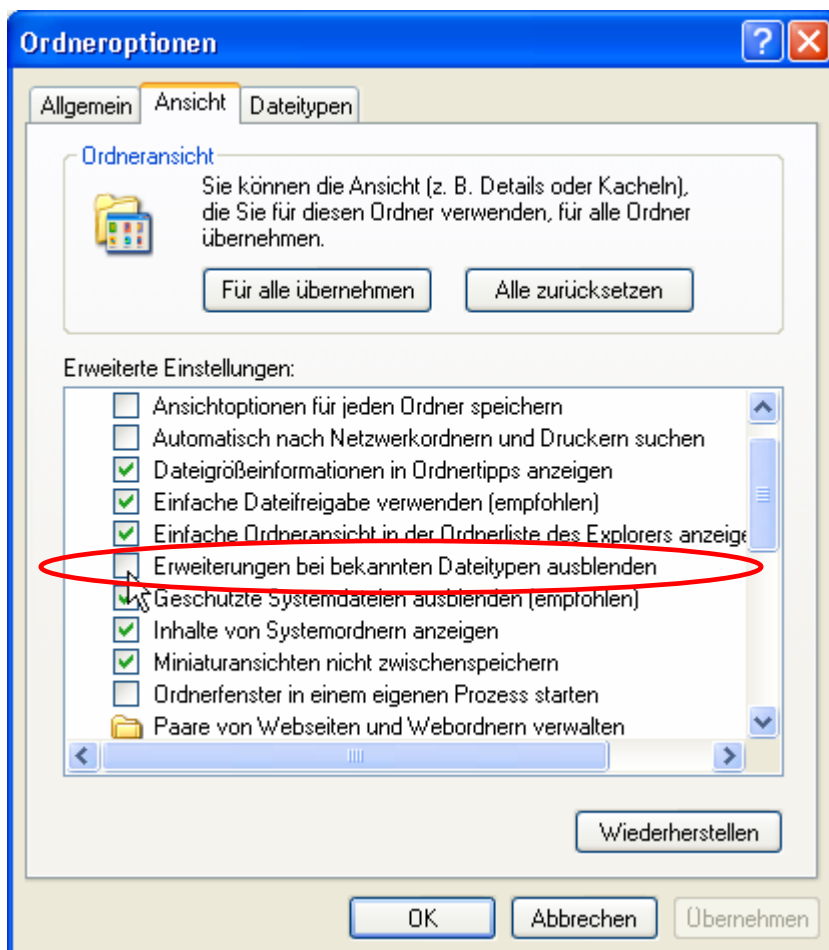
Ordneroptionen

Allgemein Ansicht Dateitypen

Ordneransicht

Sie können die Ansicht (z. B. Details oder Kacheln), die Sie für diesen Ordner verwenden, für alle Ordner übernehmen.

Für alle übernehmen

Alle zurücksetzen

Erweiterte Einstellungen:

Ansichtoptionen für jeden Ordner speichern
Automatisch nach Netzwerkordnern und Druckern suchen
Dateigrößeinformationen in Ordnertipps anzeigen
Einfache Dateifreigabe verwenden (empfohlen)
Einfache Ordneransicht in der Ordnerliste des Explorers anzeig
Erweiterungen bei bekannten Dateitypen ausblenden
Geschützte Systemdateien ausblenden (empfohlen)
Inhalte von Systemordnern anzeigen
Miniaturansichten nicht zwischenspeichern
Ordnerfenster in einem eigenen Prozess starten
Paare von Webseiten und Webordnern verwalten

Wiederherstellen

OK

Abbrechen

Übernehmen